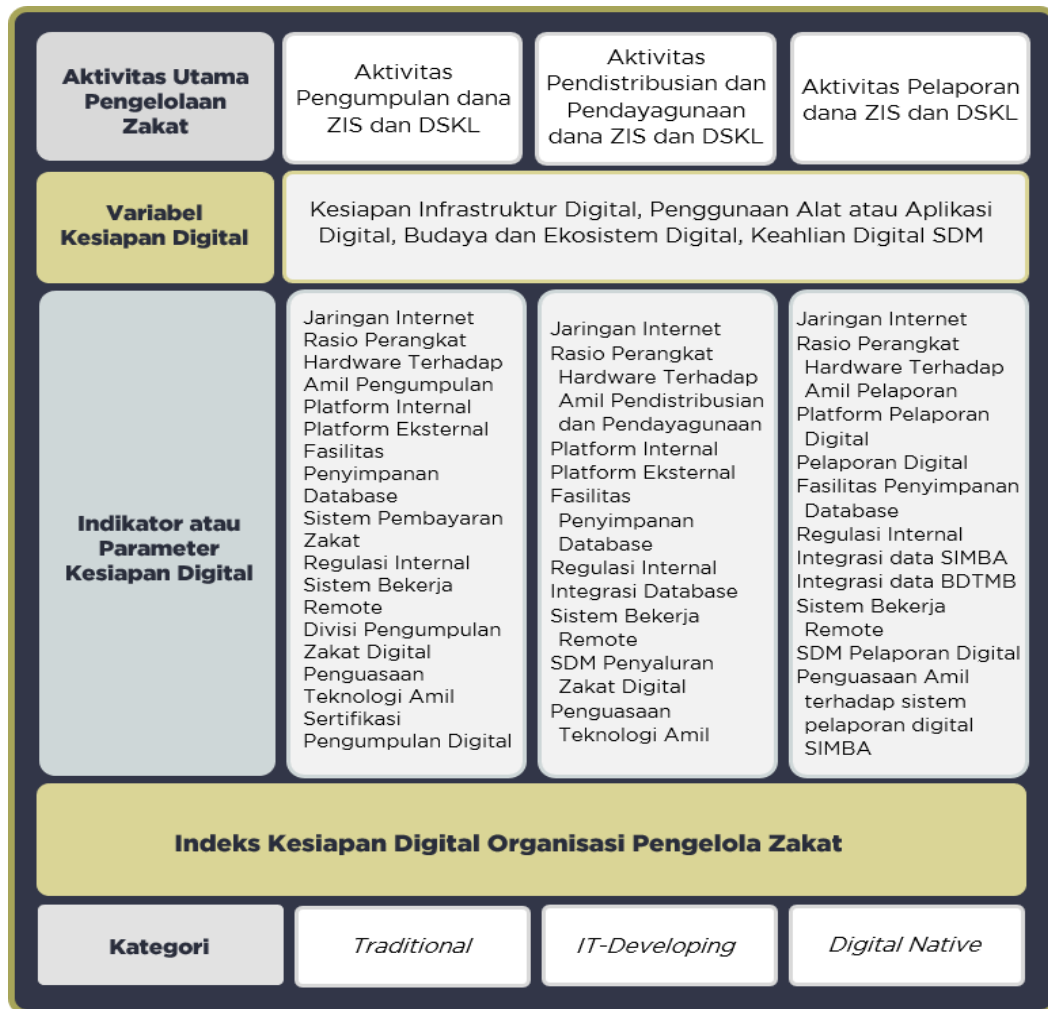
Aktivitas Utama Pengelolaan Zakat

Aktivitas Pengumpulan dana ZIS dan DSKL

Aktivitas Pendistribusian dan Pendayagunaan dana ZIS dan DSKL

Aktivitas Pelaporan dana ZIS dan DSKL

Variabel Kesiapan Digital

Kesiapan Infrastruktur Digital, Penggunaan Alat atau Aplikasi Digital, Budaya dan Ekosistem Digital, Keahlian Digital SDM

Indikator atau Parameter Kesiapan Digital

Jaringan Internet
Rasio Perangkat Hardware Terhadap Amil Pengumpulan
Platform Internal
Platform Eksternal
Fasilitas Penyimpanan Database
Sistem Pembayaran Zakat
Regulasi Internal
Sistem Bekerja Remote
Divisi Pengumpulan Zakat Digital
Penguasaan Teknologi Amil
Sertifikasi Pengumpulan Digital

Jaringan Internet
Rasio Perangkat Hardware Terhadap Amil Pendistribusian dan Pendayagunaan
Platform Internal
Platform Eksternal
Fasilitas Penyimpanan Database
Regulasi Internal
Integrasi Database
Sistem Bekerja Remote
SDM Penyaluran Zakat Digital
Penguasaan Teknologi Amil

Jaringan Internet
Rasio Perangkat Hardware Terhadap Amil Pelaporan
Platform Pelaporan Digital
Pelaporan Digital
Fasilitas Penyimpanan Database
Regulasi Internal
Integrasi data SIMBA
Integrasi data BDTMB
Sistem Bekerja Remote
SDM Pelaporan Digital
Penguasaan Amil terhadap sistem pelaporan digital SIMBA

Indeks Kesiapan Digital Organisasi Pengelola Zakat

Kategori

Traditional

IT-Developing

Digital Native